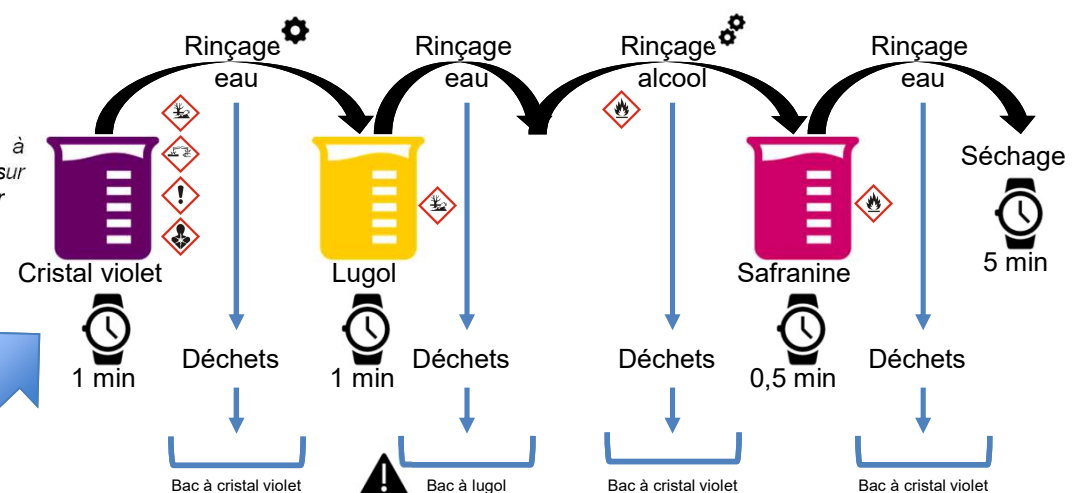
à
sur
r

Rinçage eau

Rinçage eau

Rinçage alcool

Rinçage eau

Séchage

Cristal violet

1 min

Déchets

Lugol

1 min

Déchets

Déchets

Safranine

0,5 min

Déchets

5 min

Bac à cristal violet

Bac à lugol

Bac à cristal violet

Bac à cristal violet